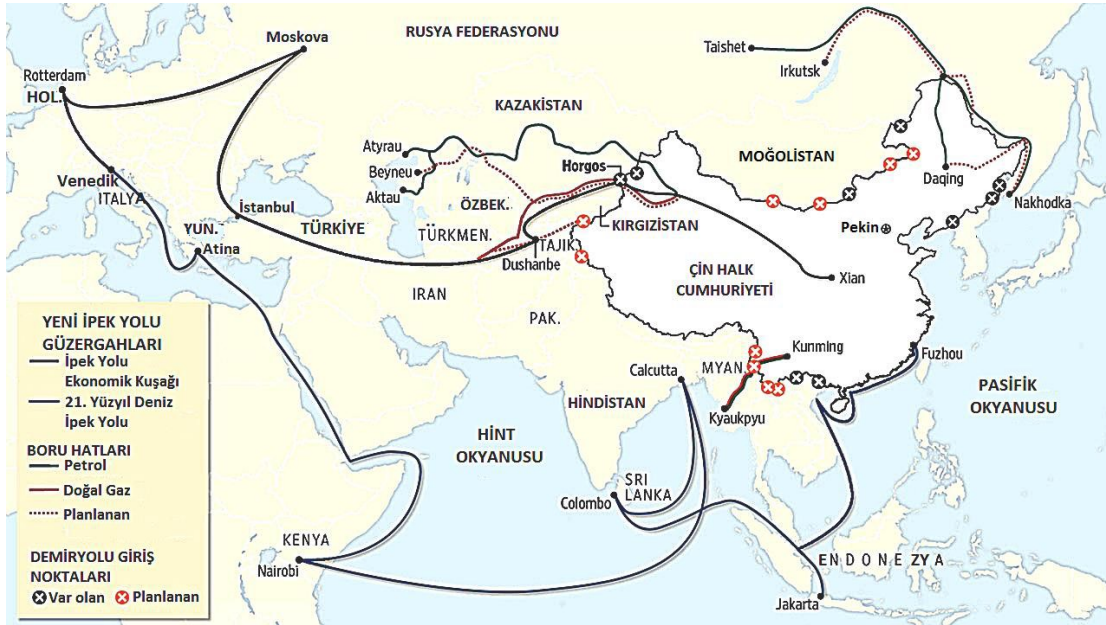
RUSYA FEDERASYONU

Moskova

Rotterdam

HOL.

Taishet

Irkutsk

KAZAKİSTAN

Atyrau

Beyneu

Aktau

Horgos

MOĞOLİSTAN

Daqing

Nakhodka

Venedik

İTALYA

İstanbul

YUN.

Atina

TÜRKİYE

ÖZBEK.

TÜRKMEN.

TAJIK

Dushanbe

KIRGIZİSTAN

Pekin

ÇİN HALK CUMHURİYETİ

Xian

IRAN

PAK.

YENİ İPEK YOLU GÜZERGAHLARI

İpek Yolu Ekonomik Kuşağı

21. Yüzyıl Deniz İpek Yolu

BORU HATLARI

Petrol

Doğal Gaz

Planlanan

DEMİRYOLU GİRİŞ NOKTALARI

Var olan

Planlanan

Calcutta

MYAN.

Kunming

Fuzhou

Kyaukpyu

HİNDİSTAN

PASİFİK OKYANUSU

HİNT OKYANUSU

SRI LANKA

Colombo

KENYA

Nairobi

ENDONEZYA

Jakarta